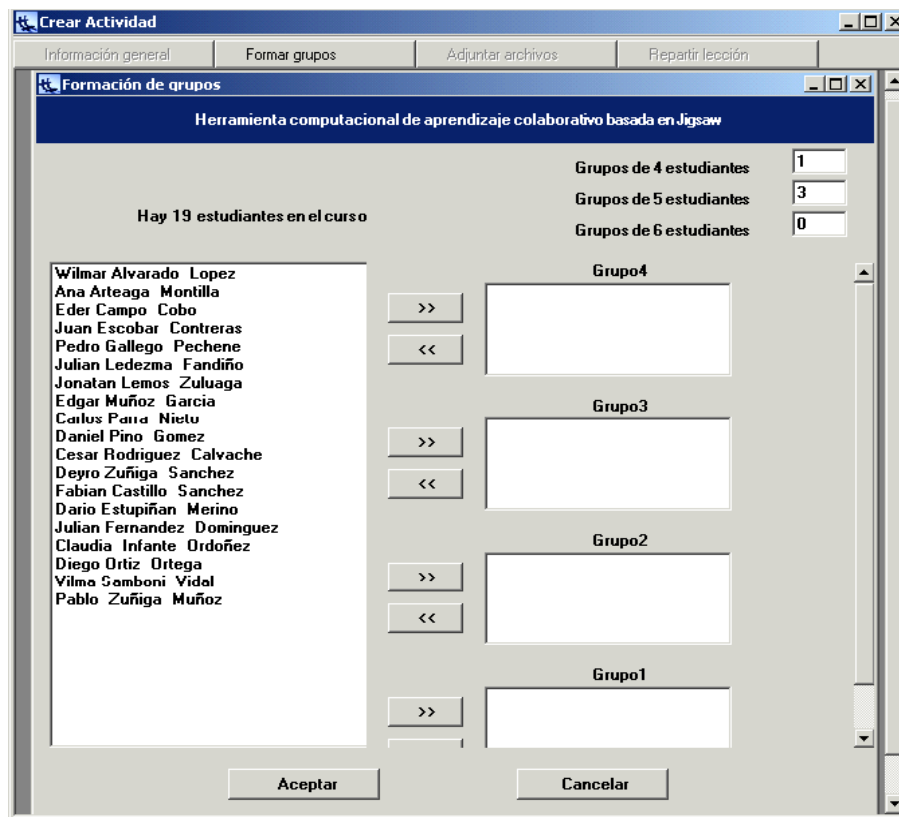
Crear Actividad

Información general | Formar grupos | Adjuntar archivos | Repartir lección

Formación de grupos

Herramienta computacional de aprendizaje colaborativo basada en Jigsaw

Grupos de 4 estudiantes 1
Grupos de 5 estudiantes 3
Grupos de 6 estudiantes 0

Hay 19 estudiantes en el curso

Wilmar Alvarado Lopez
Ana Arteaga Montilla
Eder Campo Cobo
Juan Escobar Contreras
Pedro Gallego Pechene
Julian Ledezma Fandiño
Jonatan Lemos Zuluaga
Edgar Muñoz Garcia
Carlos Parra Nieto
Daniel Pino Gomez
Cesar Rodriguez Calvache
Deyro Zuñiga Sanchez
Fabian Castillo Sanchez
Dario Estupiñan Merino
Julian Fernandez Dominguez
Claudia Infante Ordoñez
Diego Ortiz Ortega
Vilma Samboni Vidal
Pablo Zuñiga Muñoz

Grupo4
>>
<<

Grupo3
>>
<<

Grupo2
>>
<<

Grupo1
>>

Aceptar

Cancelar